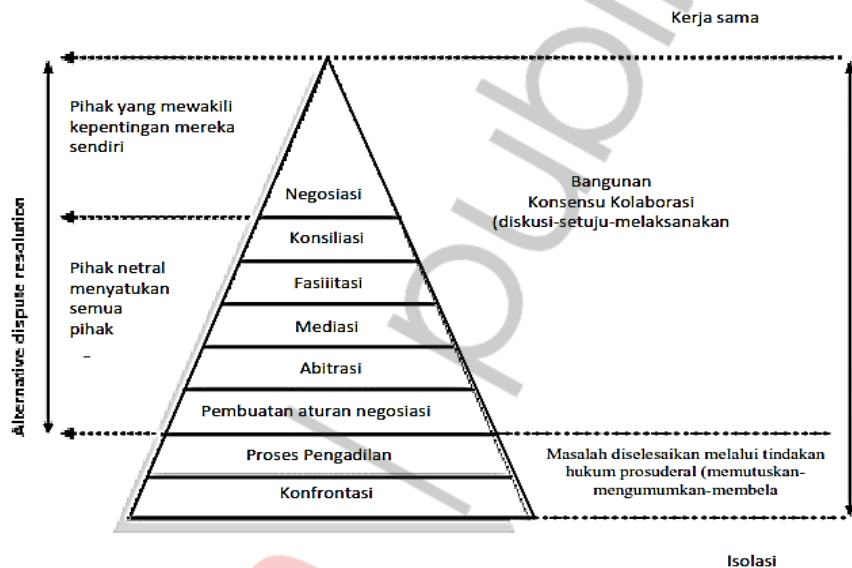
Kerja sama

Alternative dispute resolution

Pihak yang mewakili kepentingan mereka sendiri

Pihak netral menyatukan semua pihak

–

Negosiasi

Konsiliasi

Fasiiitasi

Mediasi

Abitrasi

Pembuatan aturan negosiasi

Proses Pengadilan

Konfrontasi

Bangunan Konsensu Kolaborasi (diskusi-setuju-melaksanakan

Masalah diselesaikan melalui tindakan hukum prosuderal (memutuskan-mengumumkan-membela

Isolasi